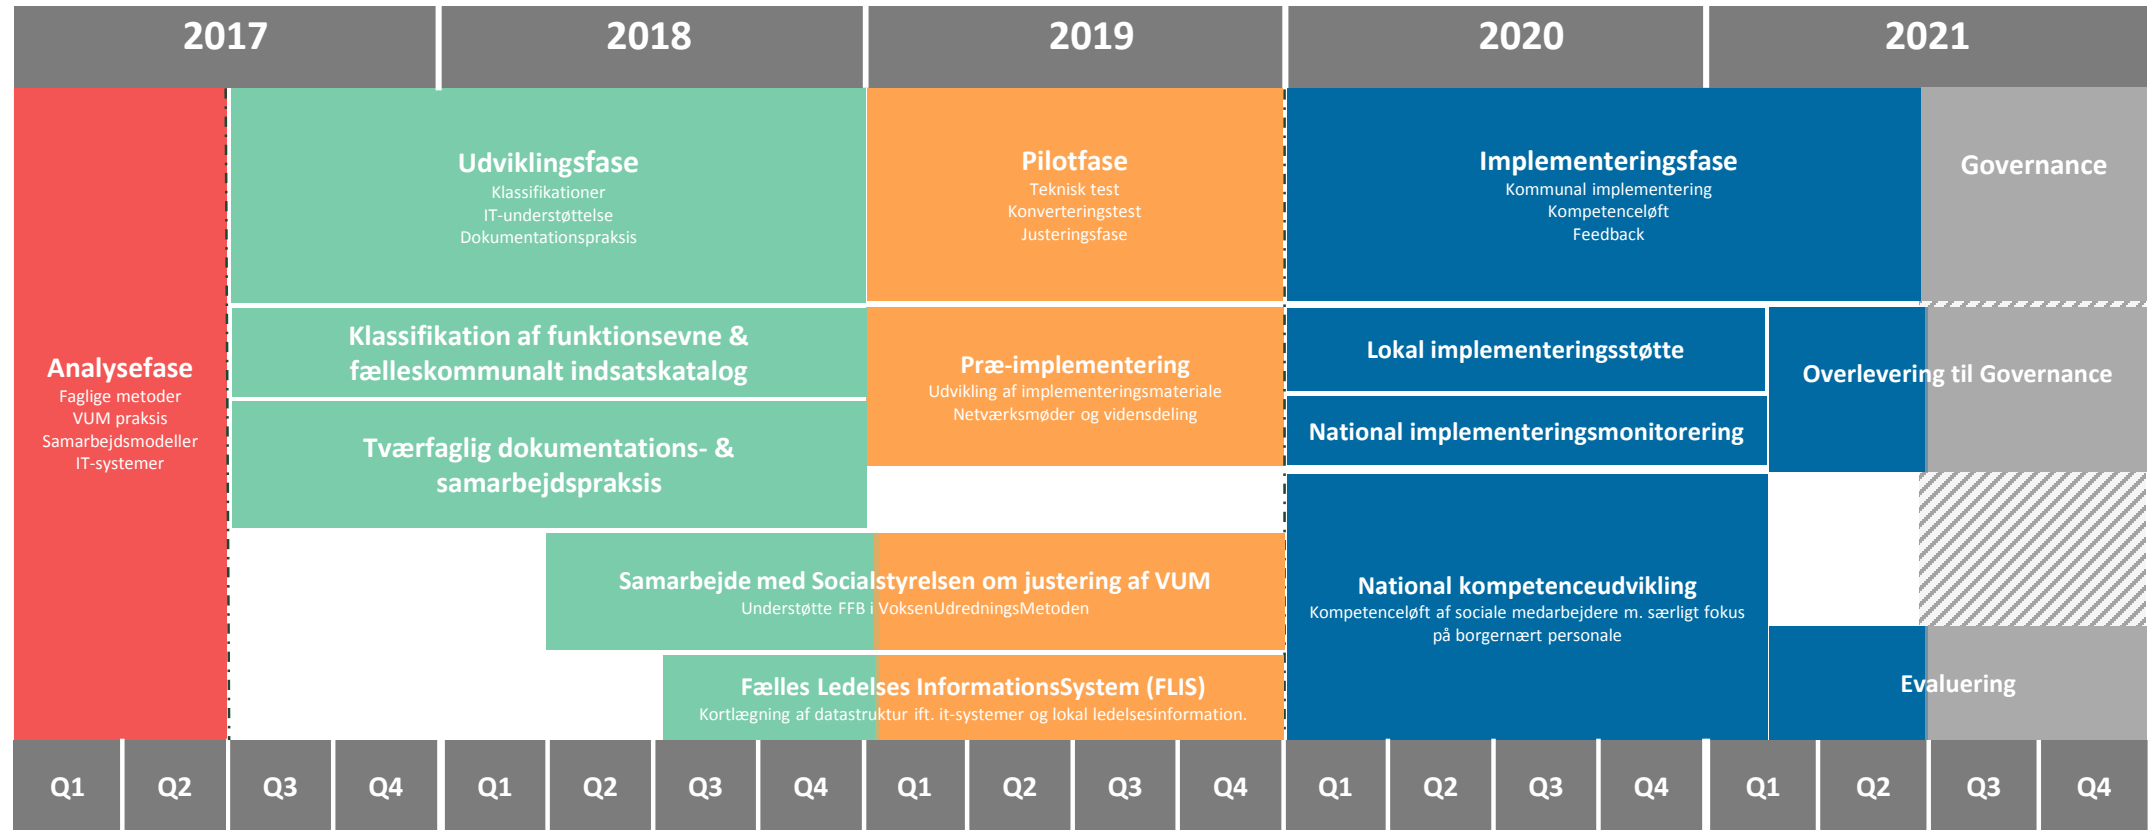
2017 2018 2019 2020 2021

Analysefase
Faglige metoder
VUM praksis
Samarbejdsmodeller
IT-systemer

Udviklingsfase
Klassifikationer
IT-understøttelse
Dokumentationspraksis

Pilotfase
Teknisk test
Konverteringstest
Justeringsfase

Implementeringsfase
Kommunal implementering
Kompetenceløft
Feedback

Governance

Klassifikation af funktionsevne & fælleskommunalt indsatskatalog

Præ-implementering
Udvikling af implementeringsmateriale
Netværksmøder og vidensdeling

Lokal implementeringsstøtte

Overlevering til Governance

Tværfaglig dokumentations- & samarbejdspraksis

National implementeringsmonitorering

Samarbejde med Socialstyrelsen om justering af VUM
Understøtte FFB i VoksenUdredningsMetoden

National kompetenceudvikling
Kompetenceløft af sociale medarbejdere m. særligt fokus på borgernært personale

Fælles Ledelses InformationsSystem (FLIS)
Kortlægning af datastruktur ift. it-systemer og lokal ledelsesinformation.

Evaluering

Q1 Q2 Q3 Q4 Q1 Q2 Q3 Q4 Q1 Q2 Q3 Q4 Q1 Q2 Q3 Q4 Q1 Q2 Q3 Q4